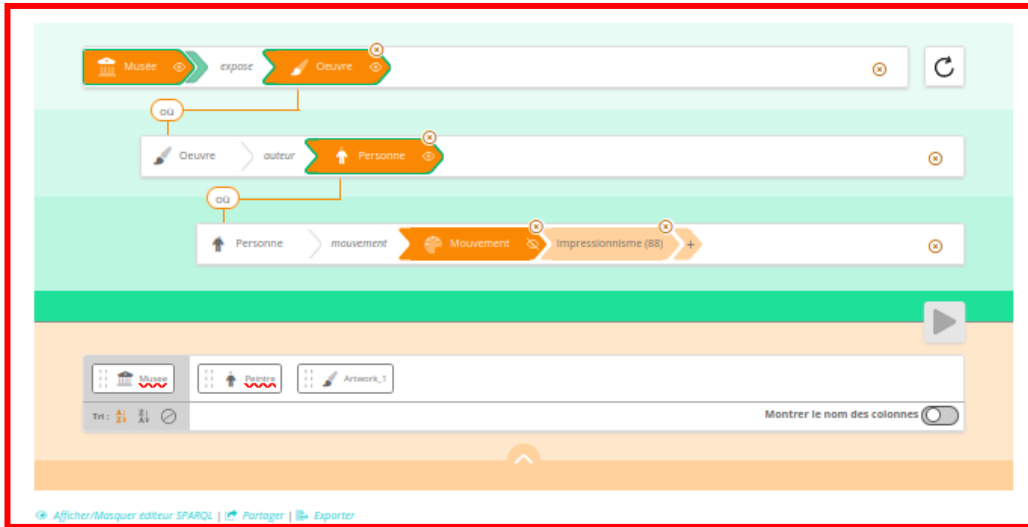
Musée expose Oeuvre

où

Oeuvre auteur Personne

où

Personne mouvement Mouvement Impressionnisme (88) +

Musee Peintre Artwork_1

Tri :

Montrer le nom des colonnes

Afficher/Masquer éditeur SPARQL | Partager | Exporter